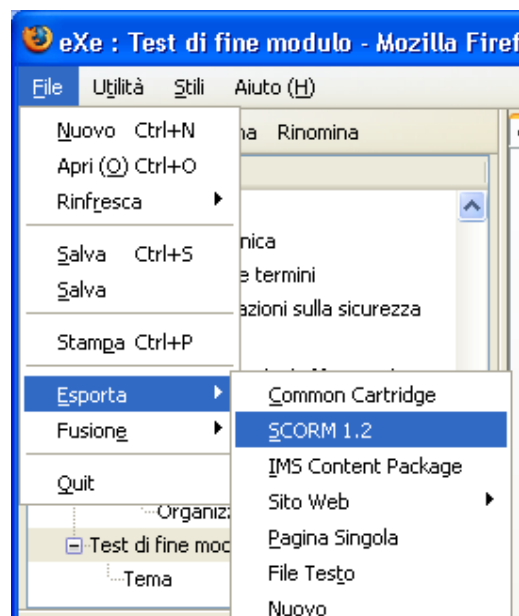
eXe : Test di fine modulo - Mozilla Firef

File Utilità Stili Aiuto (H)

Nuovo Ctrl+N
Apri (O) Ctrl+O
Rinfresca
Salva Ctrl+S
Salva
Stampa Ctrl+P
Esporta
Fusione
Quit

na Rinomina

nica
e termini
azioni sulla sicurezza

Organizz
Test di fine mod
Tema

Common Cartridge
SCORM 1.2
IMS Content Package
Sito Web
Pagina Singola
File Testo
Nuovo